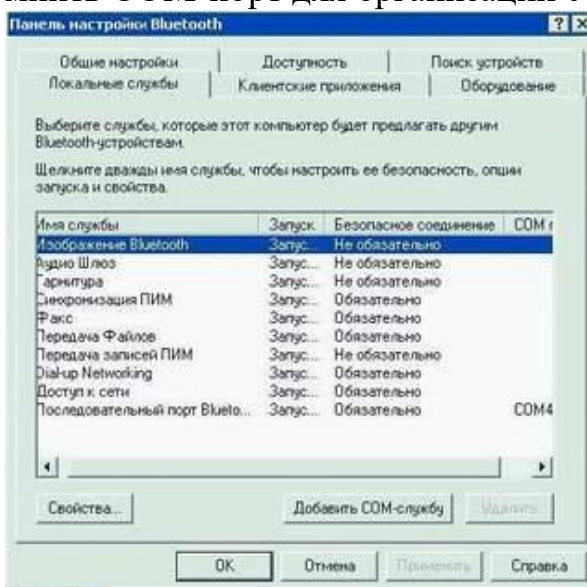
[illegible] СОМ порт для организации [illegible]

Панель настройки Bluetooth

? X

Общие настройки | Доступность | Поиск устройств
Локальные службы | Клиентские приложения | Оборудование

Выберите службы, которые этот компьютер будет предлагать другим Bluetooth-устройствам.

Щелкните дважды имя службы, чтобы настроить ее безопасность, опции запуска и свойства.

| Имя службы | Запуск | Безопасное соединение | COM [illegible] |
|---|---|---|---|
| Изображение Bluetooth | Запус... | Не обязательно | |
| Аудио Шлюз | Запус... | Не обязательно | |
| Гарнитура | Запус... | Не обязательно | |
| Синхронизация ПИМ | Запус... | Обязательно | |
| Факс | Запус... | Обязательно | |
| Передача Файлов | Запус... | Обязательно | |
| Передача записей ПИМ | Запус... | Не обязательно | |
| Dial-up Networking | Запус... | Обязательно | |
| Доступ к сети | Запус... | Обязательно | |
| Последовательный порт Blueto... | Запус... | Обязательно | COM4 |

Свойства... | Добавить COM-службу | Удалить

OK | Отмена | Применить | Справка